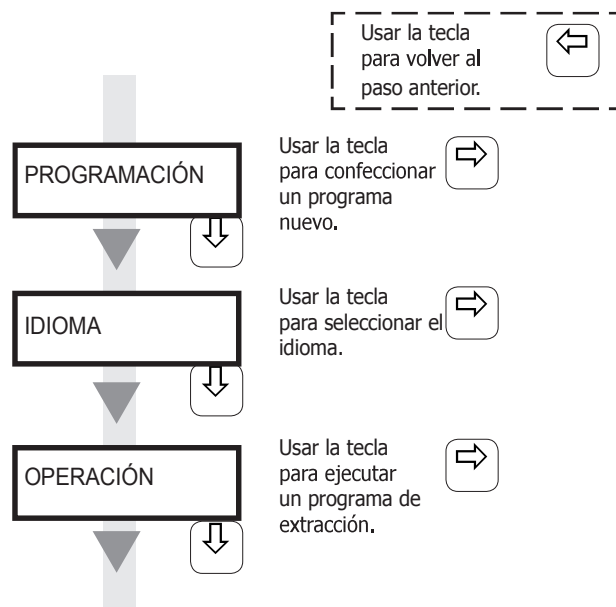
Usar la tecla para volver al paso anterior.

PROGRAMACIÓN

Usar la tecla para confeccionar un programa nuevo.

IDIOMA

Usar la tecla para seleccionar el idioma.

OPERACIÓN

Usar la tecla para ejecutar un programa de extracción.